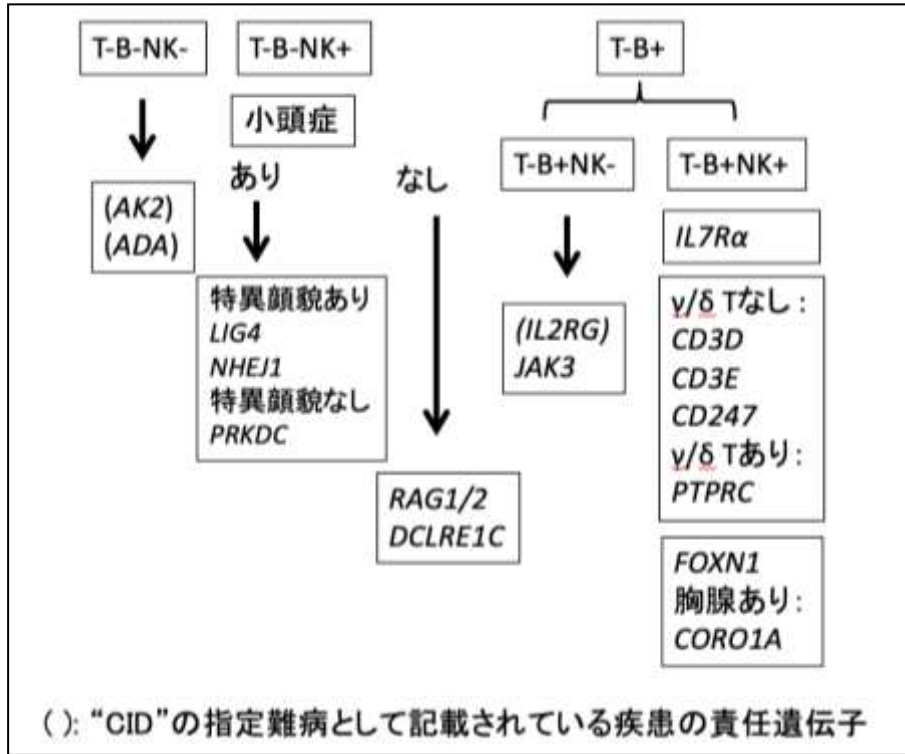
T-B-NK-

T-B-NK+

T-B+

小頭症

あり

なし

T-B+NK-

T-B+NK+

(AK2)
(ADA)

IL7Rα

特異顔貌あり
LIG4
NHEJ1
特異顔貌なし
PRKDC

(IL2RG)
JAK3

γ/δ Tなし：
CD3D
CD3E
CD247
γ/δ Tあり：
PTPRC

RAG1/2
DCLRE1C

FOXN1
胸腺あり：
CORO1A

( ): "CID"の指定難病として記載されている疾患の責任遺伝子